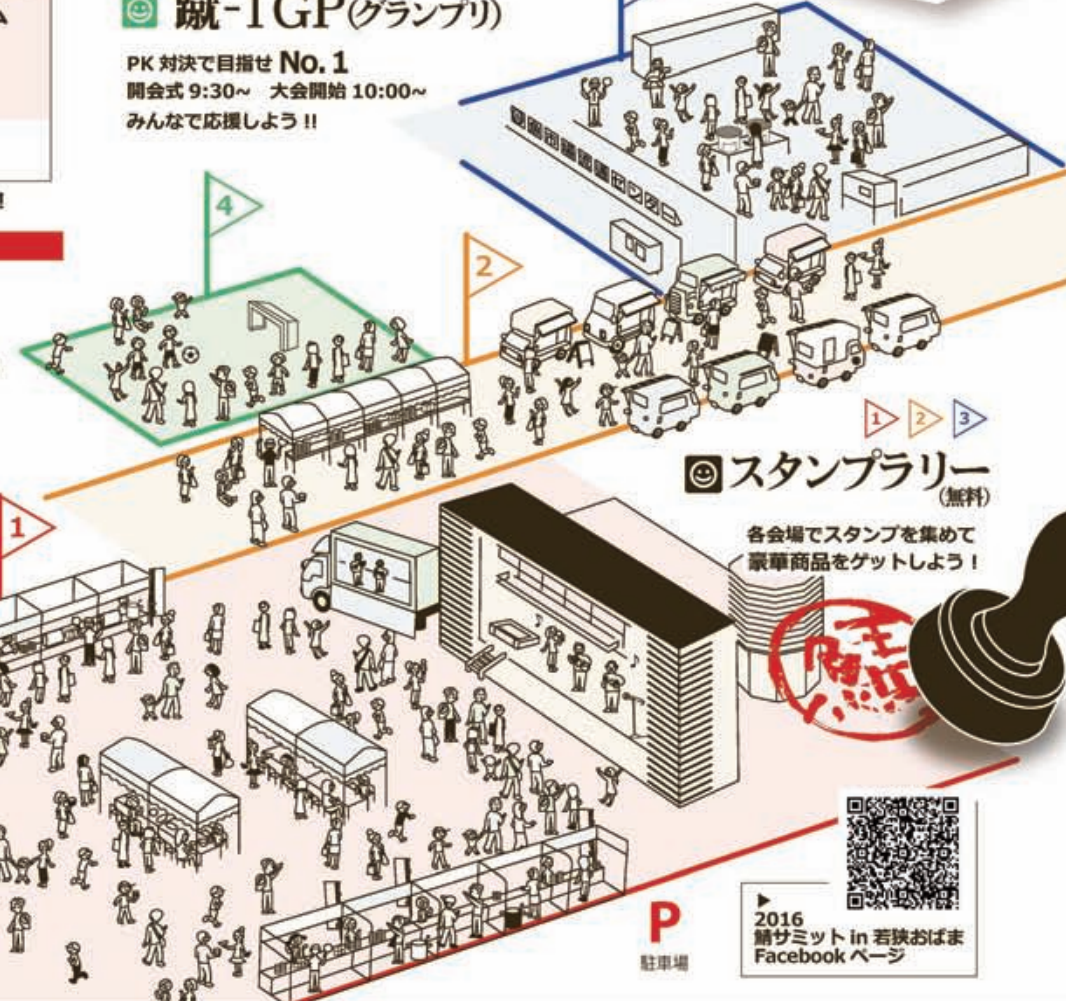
蹴-1GP(グランプリ)

PK 対決で目指せ No. 1
開会式 9:30~　大会開始 10:00~
みんなで応援しよう !!

4

2

1

1 2 3

スタンプラリー(無料)

各会場でスタンプを集めて
豪華商品をゲットしよう！

P
駐車場

▶
2016
鯖サミット in 若狭おばま
Facebook ページ